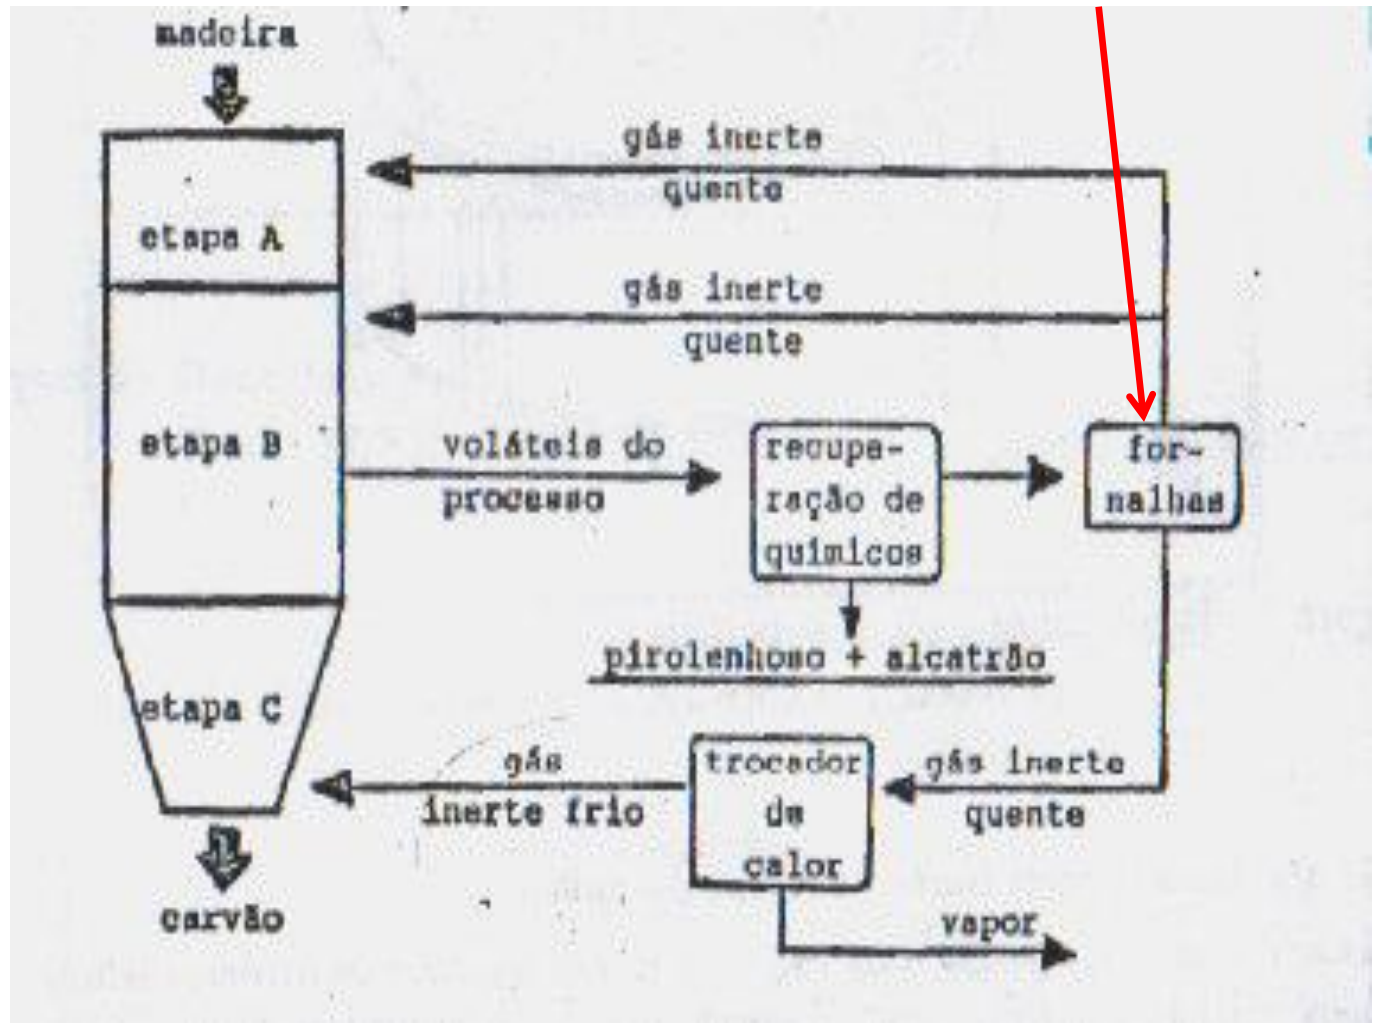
madeira

etapa A

etapa B

etapa C

carvão

gás inerte quente

gás inerte quente

voláteis do processo

recuperação de químicos

fornalhas

pirolenhoso + alcatrão

gás inerte frio

trocador de calor

gás inerte quente

vapor